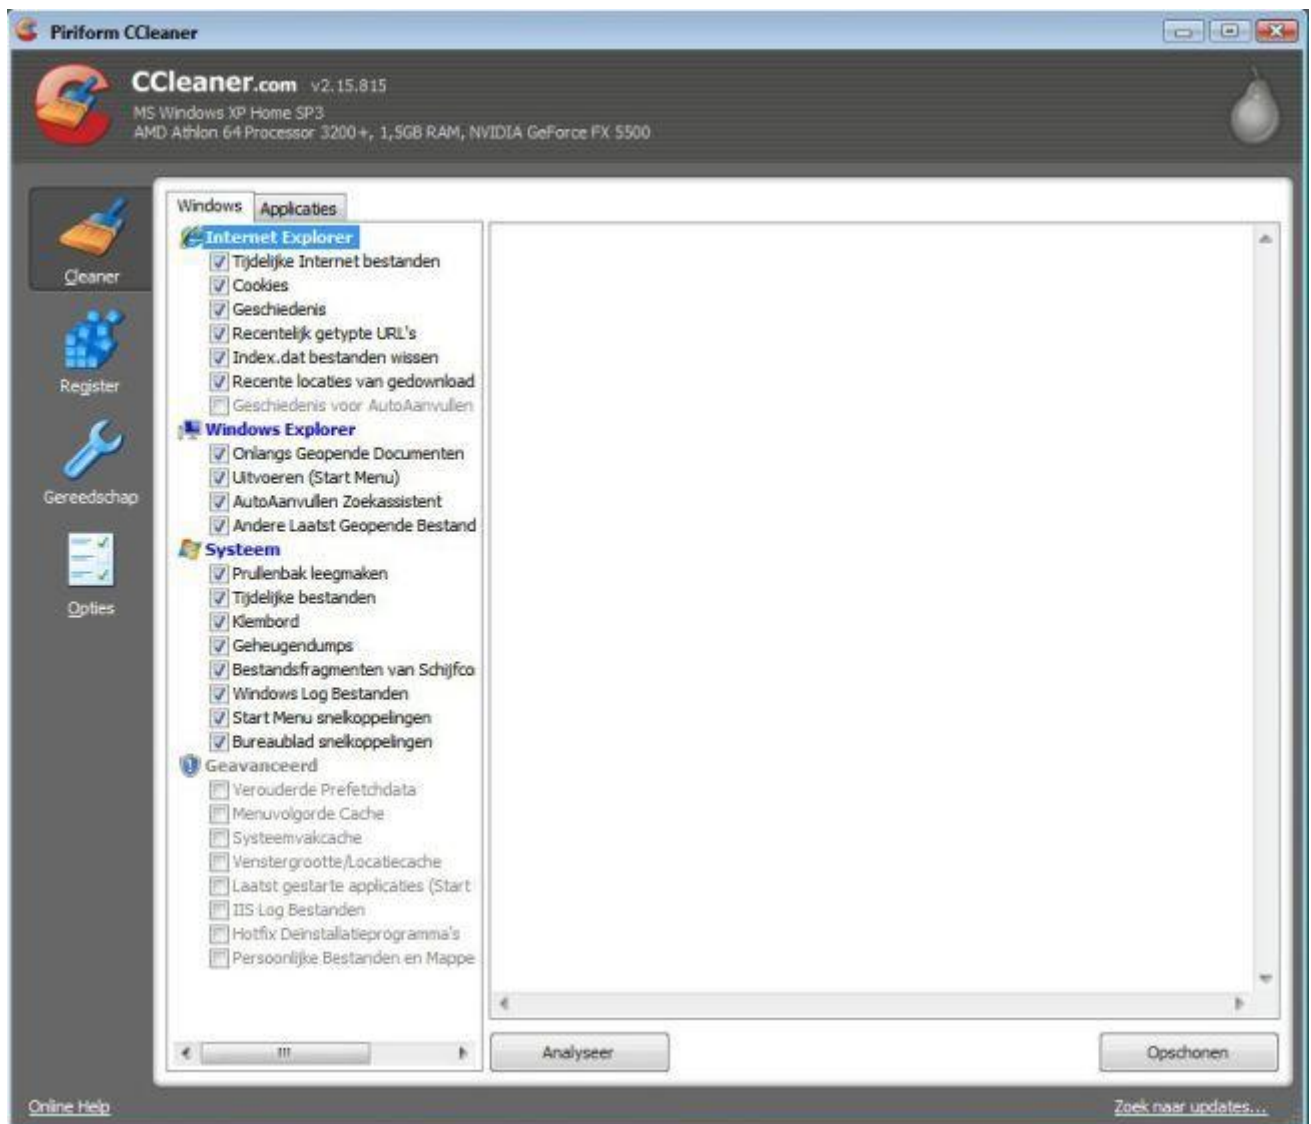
Piriform CCleaner

CCleaner.com v2.15.815
MS Windows XP Home SP3
AMD Athlon 64 Processor 3200+, 1,5GB RAM, NVIDIA GeForce FX 5500

Cleaner
Register
Gereedschap
Opties

Windows
Applicaties

Internet Explorer
Tijdelijke Internet bestanden
Cookies
Geschiedenis
Recentelijk getypte URL's
Index.dat bestanden wissen
Recente locaties van gedownload
Geschiedenis voor AutoAanvullen
Windows Explorer
Onlangs Geopende Documenten
Uitvoeren (Start Menu)
AutoAanvullen Zoekassistent
Andere Laatst Geopende Bestand
Systeem
Prullenbak leegmaken
Tijdelijke bestanden
Klembord
Geheugendumps
Bestandsfragmenten van Schijfco
Windows Log Bestanden
Start Menu snelkoppelingen
Bureaublad snelkoppelingen
Geavanceerd
Verouderde Prefetchdata
Menuvolgorde Cache
Systeemvakcache
Venstergrootte/Locatiecache
Laatst gestarte applicaties (Start
IIS Log Bestanden
Hotfix Deinstallatieprogramma's
Persoonlijke Bestanden en Mappe

Analyseer
Opschonen

Online Help
Zoek naar updates...